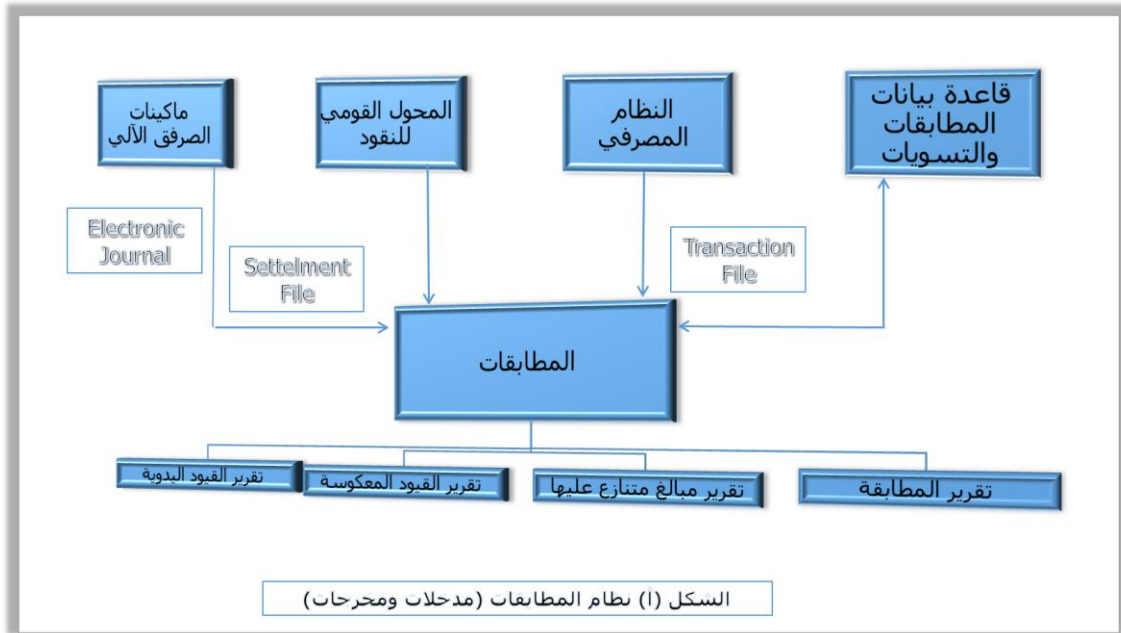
قاعدة بيانات المطابقات والتسويات

النظام المصرفي

المحول القومي للنقود

ماكينات الصرفق الآلي

Electronic Journal

Settelment File

Transaction File

المطابقات

تقرير المطابقة

تقرير مبالغ متنازع عليها

تقرير القيود المعكوسة

تقرير القيود اليدوية

الشكل (أ) نظام المطابقات (مدخلات ومخرجات)